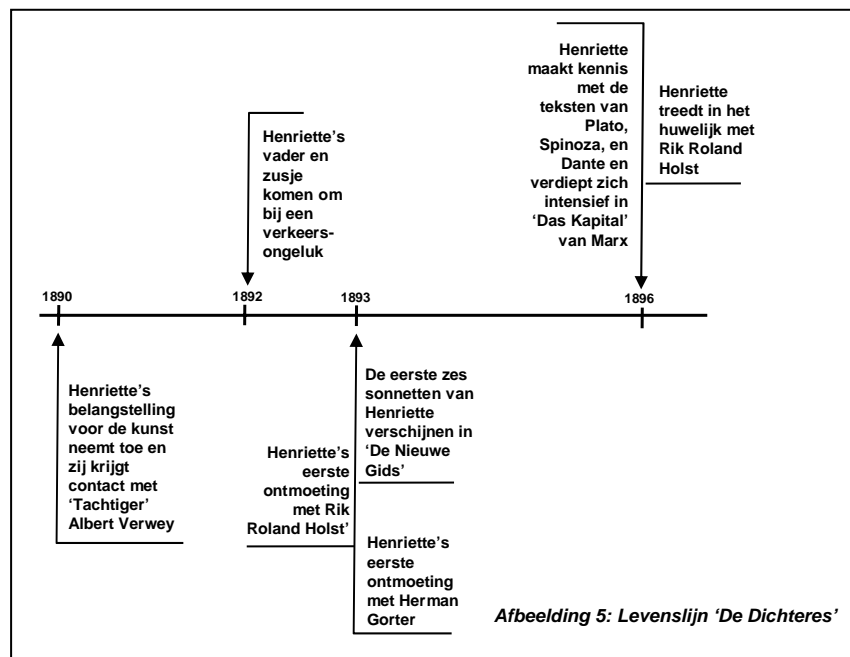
Henriette maakt kennis met de teksten van Plato, Spinoza, en Dante en verdiept zich intensief in 'Das Kapital' van Marx

Henriette treedt in het huwelijk met Rik Roland Holst

Henriette's vader en zusje komen om bij een verkeersongeluk

1890

1892

1893

1896

Henriette's belangstelling voor de kunst neemt toe en zij krijgt contact met 'Tachtiger' Albert Verwey

De eerste zes sonnetten van Henriette verschijnen in 'De Nieuwe Gids'

Henriette's eerste ontmoeting met Rik Roland Holst'

Henriette's eerste ontmoeting met Herman Gorter

Afbeelding 5: Levenslijn 'De Dichteres'